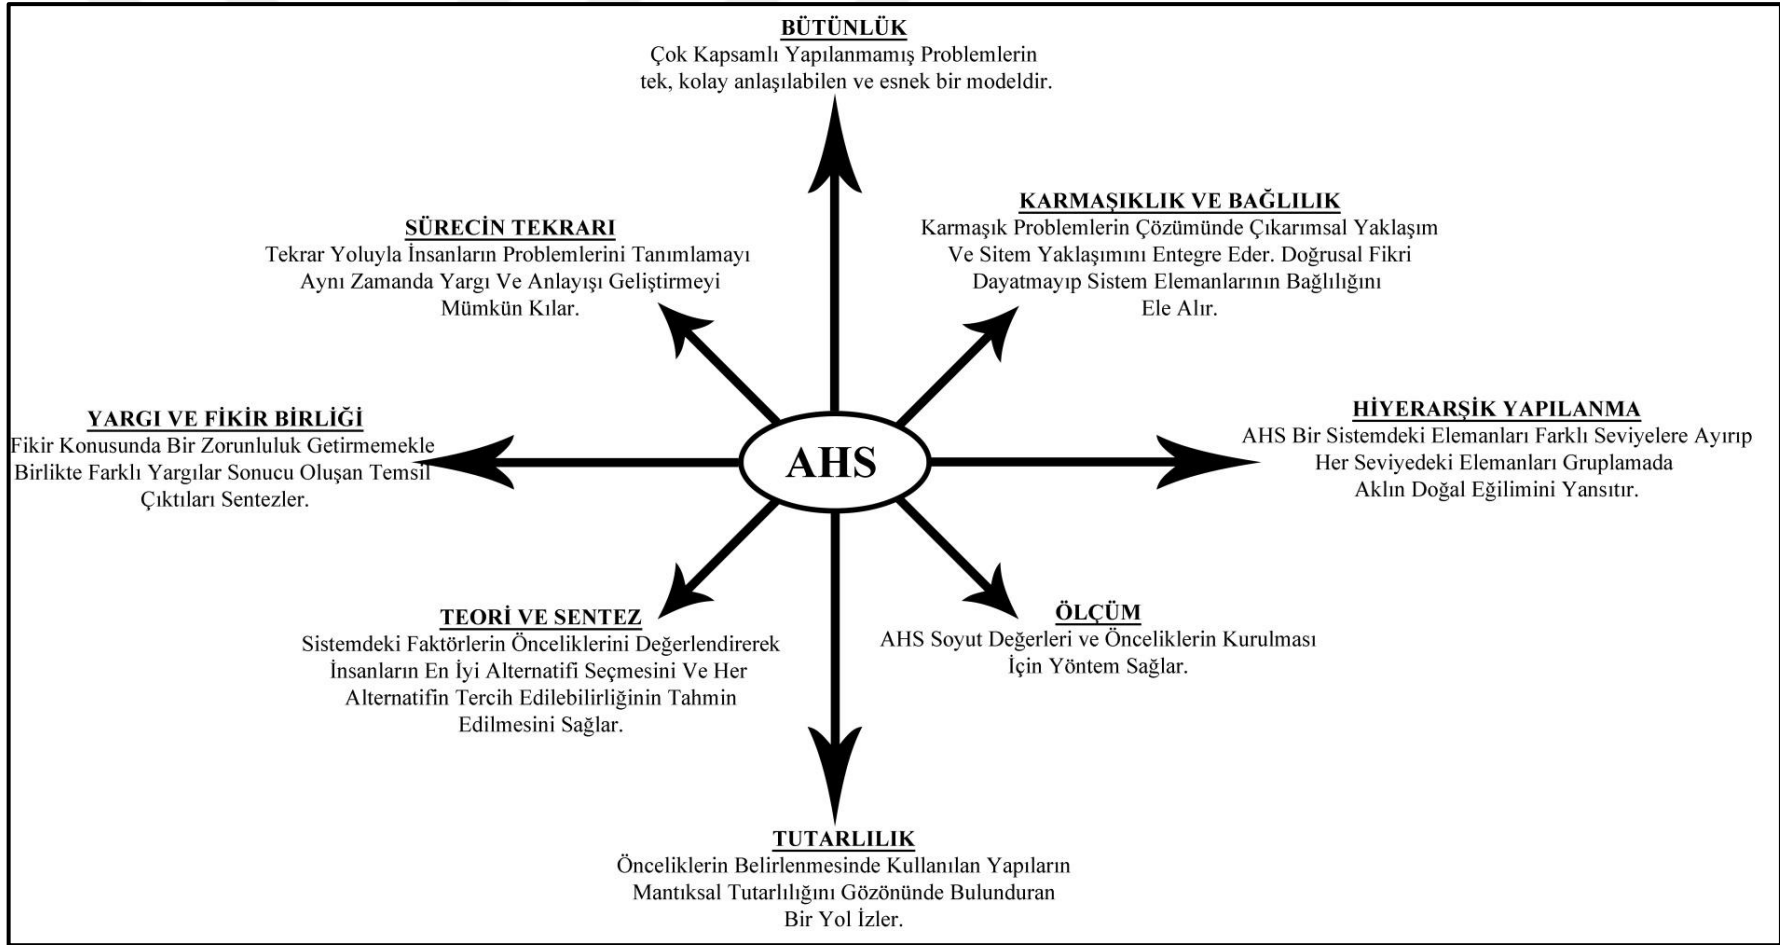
BÜTÜNLÜK
Çok Kapsamlı Yapılanmamış Problemlerin tek, kolay anlaşılabilen ve esnek bir modeldir.

SÜRECİN TEKRARI
Tekrar Yoluyla İnsanların Problemlerini Tanımlamayı Aynı Zamanda Yargı Ve Anlayışı Geliştirmeyi Mümkün Kılar.

KARMAŞIKLIK VE BAĞLILIK
Karmaşık Problemlerin Çözümünde Çıkarımsal Yaklaşım Ve Sitem Yaklaşımını Entegre Eder. Doğrusal Fikri Dayatmayıp Sistem Elemanlarının Bağlılığını Ele Alır.

YARGI VE FİKİR BİRLİĞİ
Fikir Konusunda Bir Zorunluluk Getirmemekle Birlikte Farklı Yargılar Sonucu Oluşan Temsil Çıktıları Sentezler.

AHS

HİYERARŞİK YAPILANMA
AHS Bir Sistemdeki Elemanları Farklı Seviyelere Ayırıp Her Seviyedeki Elemanları Gruplamada Aklın Doğal Eğilimini Yansıtır.

TEORİ VE SENTEZ
Sistemdeki Faktörlerin Önceliklerini Değerlendirerek İnsanların En İyi Alternatifi Seçmesini Ve Her Alternatifin Tercih Edilebilirliğinin Tahmin Edilmesini Sağlar.

ÖLÇÜM
AHS Soyut Değerleri ve Önceliklerin Kurulması İçin Yöntem Sağlar.

TUTARLILIK
Önceliklerin Belirlenmesinde Kullanılan Yapıların Mantıksal Tutarlılığını Gözönünde Bulunduran Bir Yol İzler.